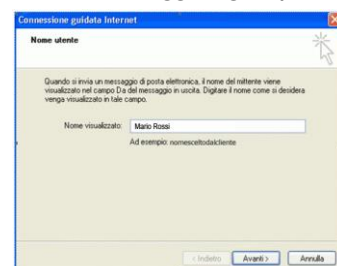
Connessione guidata Internet

Nome utente

Quando si invia un messaggio di posta elettronica, il nome del mittente viene visualizzato nel campo Da del messaggio in uscita. Digitare il nome come si desidera venga visualizzato in tale campo.

Nome visualizzato: Mario Rossi

Ad esempio: nomesceltodalcliente

< Indietro Avanti > Annulla